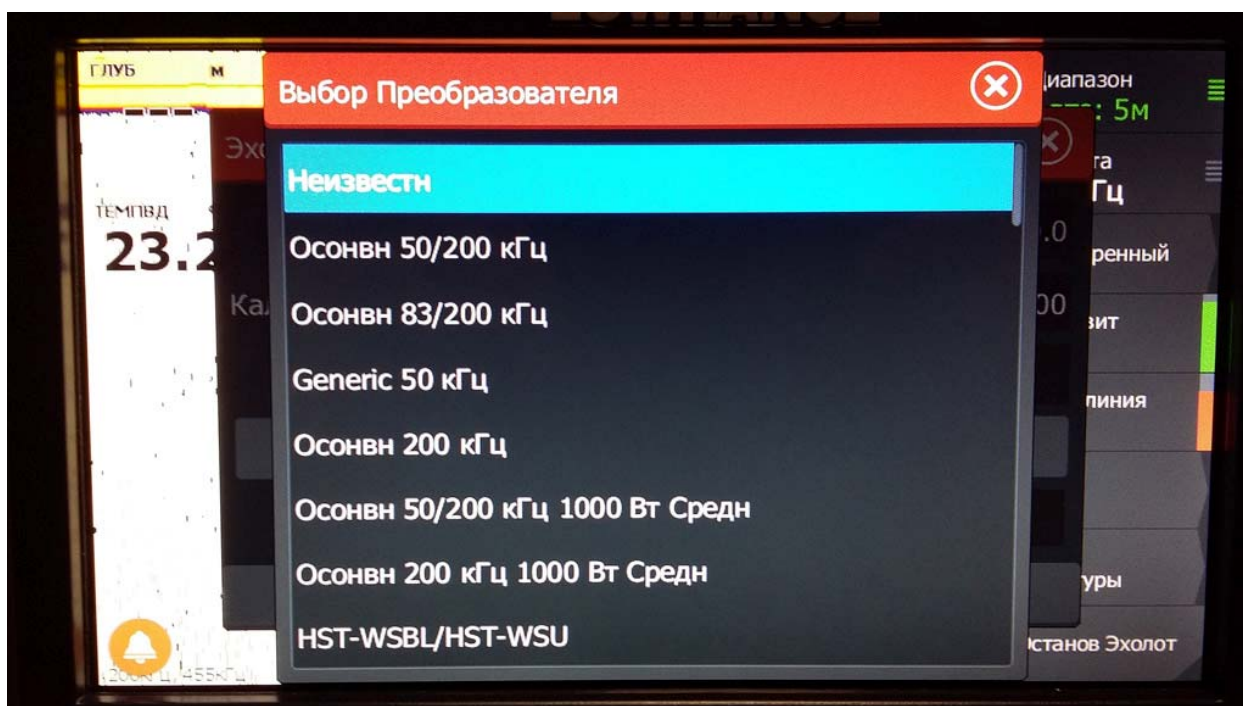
ГЛУБ м

ТЕМПВД
23.2

Эхо
Ка

200кГц, 455кГц

Выбор Преобразователя

Неизвестн
Осонвн 50/200 кГц
Осонвн 83/200 кГц
Generic 50 кГц
Осонвн 200 кГц
Осонвн 50/200 кГц 1000 Вт Средн
Осонвн 200 кГц 1000 Вт Средн
HST-WSBL/HST-WSU

Диапазон
: 5м
та
Гц
.0
ренный
00
вит
линия
туры
Установ Эхолот